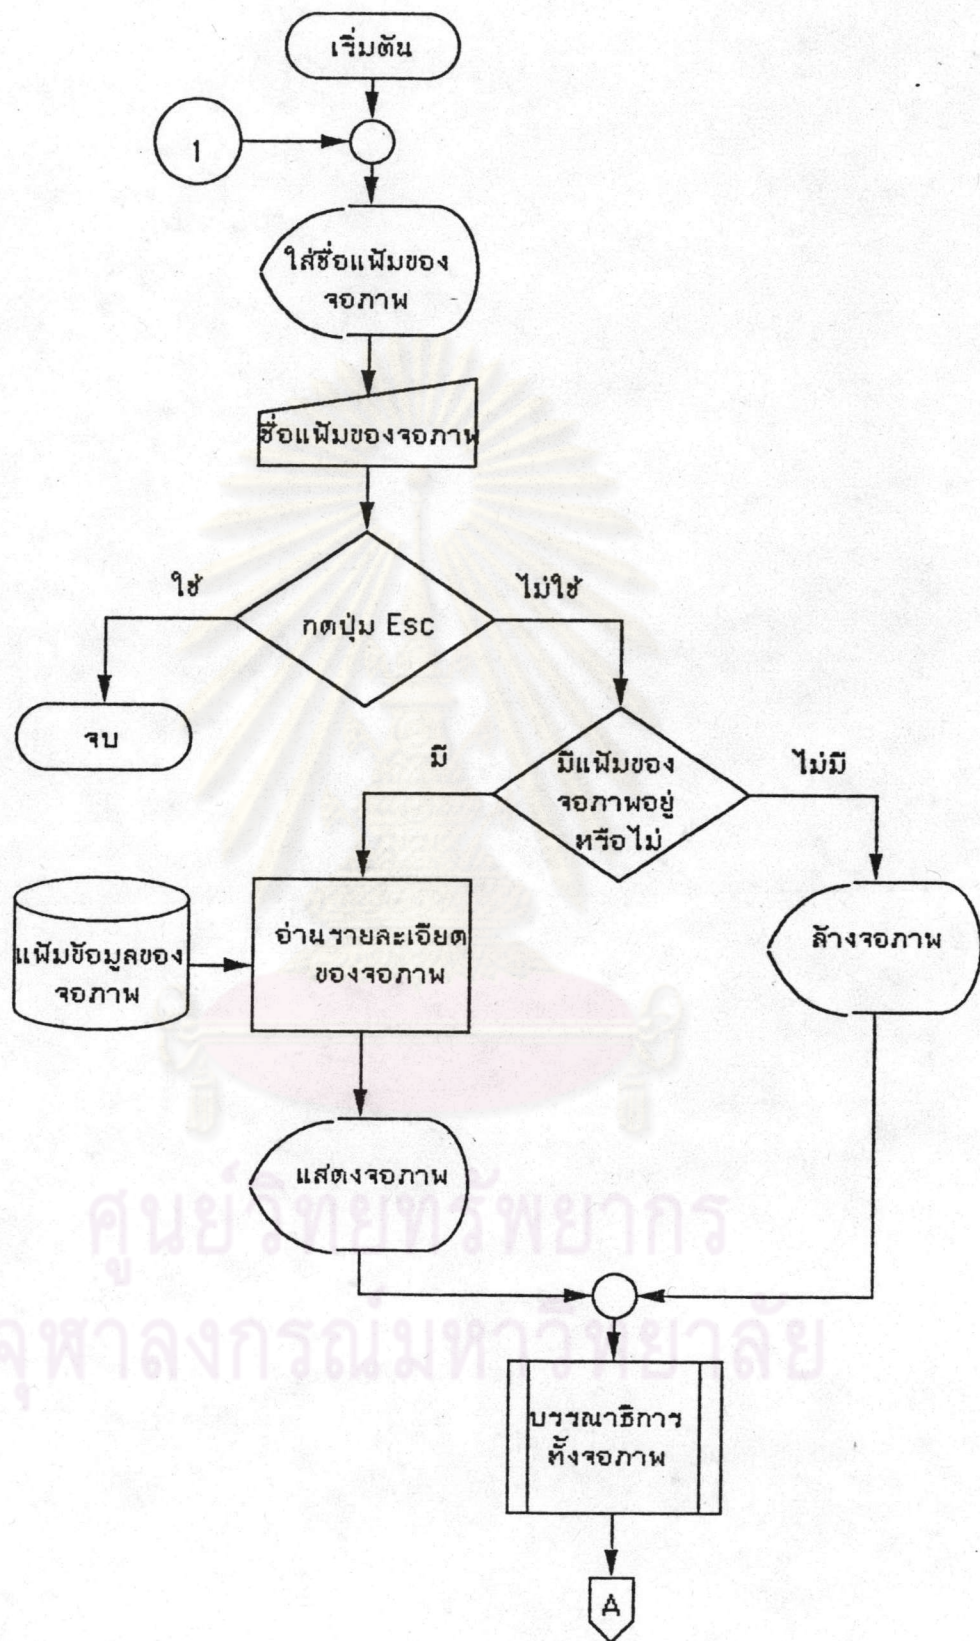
เริ่มต้น

1

ใส่ชื่อแฟ้มของจอภาพ

ชื่อแฟ้มของจอภาพ

ใช่

กดปุ่ม Esc

ไม่ใช่

จบ

มี

มีแฟ้มของจอภาพอยู่หรือไม่

ไม่มี

แฟ้มข้อมูลของจอภาพ

อ่านรายละเอียดของจอภาพ

ล้างจอภาพ

แสดงจอภาพ

ศูนย์วิทยทรัพยากร
จุฬาลงกรณ์มหาวิทยาลัย

บรรณาธิการทั้งจอภาพ

A